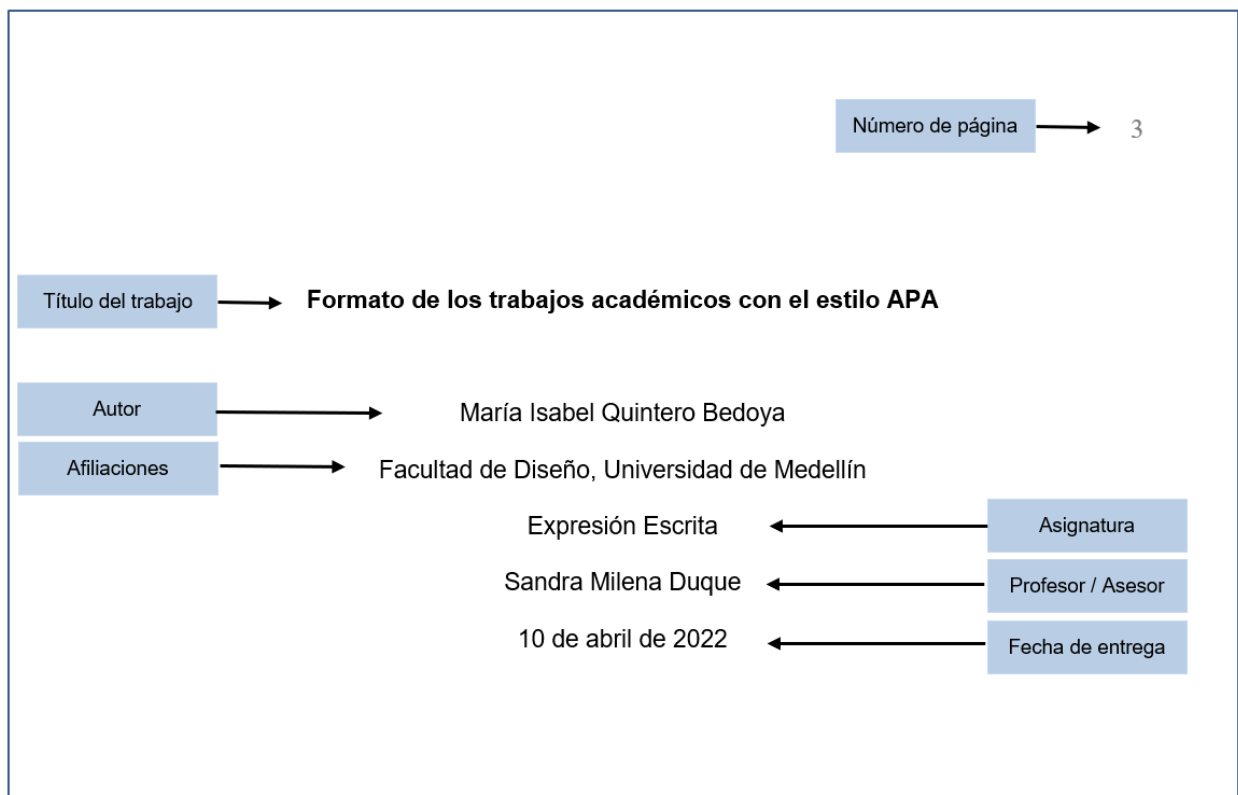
Número de página 3

Título del trabajo **Formato de los trabajos académicos con el estilo APA**

Autor María Isabel Quintero Bedoya

Afiliaciones Facultad de Diseño, Universidad de Medellín

Expresión Escrita Asignatura

Sandra Milena Duque Profesor / Asesor

10 de abril de 2022 Fecha de entrega